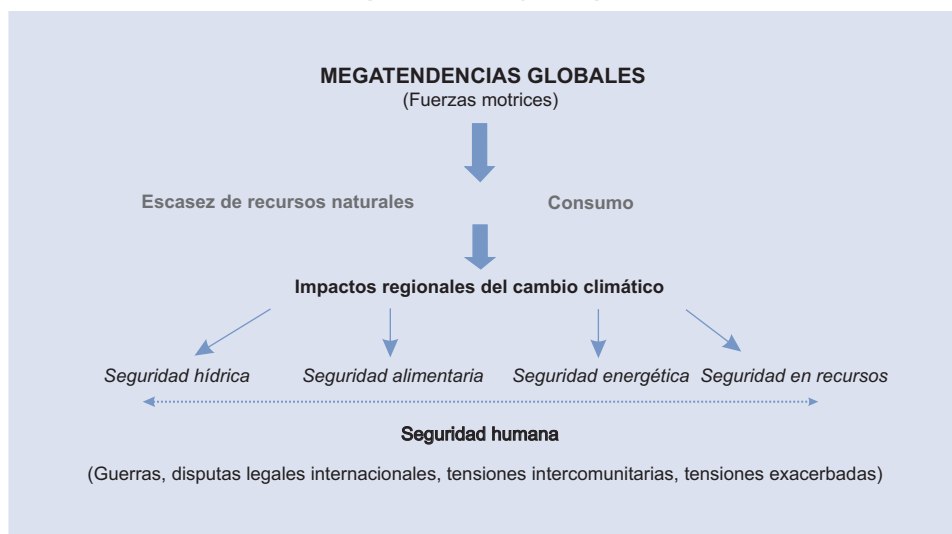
MEGATENDENCIAS GLOBALES
(Fuerzas motrices)

Escasez de recursos naturales

Consumo

Impactos regionales del cambio climático

Seguridad hídrica

Seguridad alimentaria

Seguridad energética

Seguridad en recursos

Seguridad humana

(Guerras, disputas legales internacionales, tensiones intercomunitarias, tensiones exacerbadas)